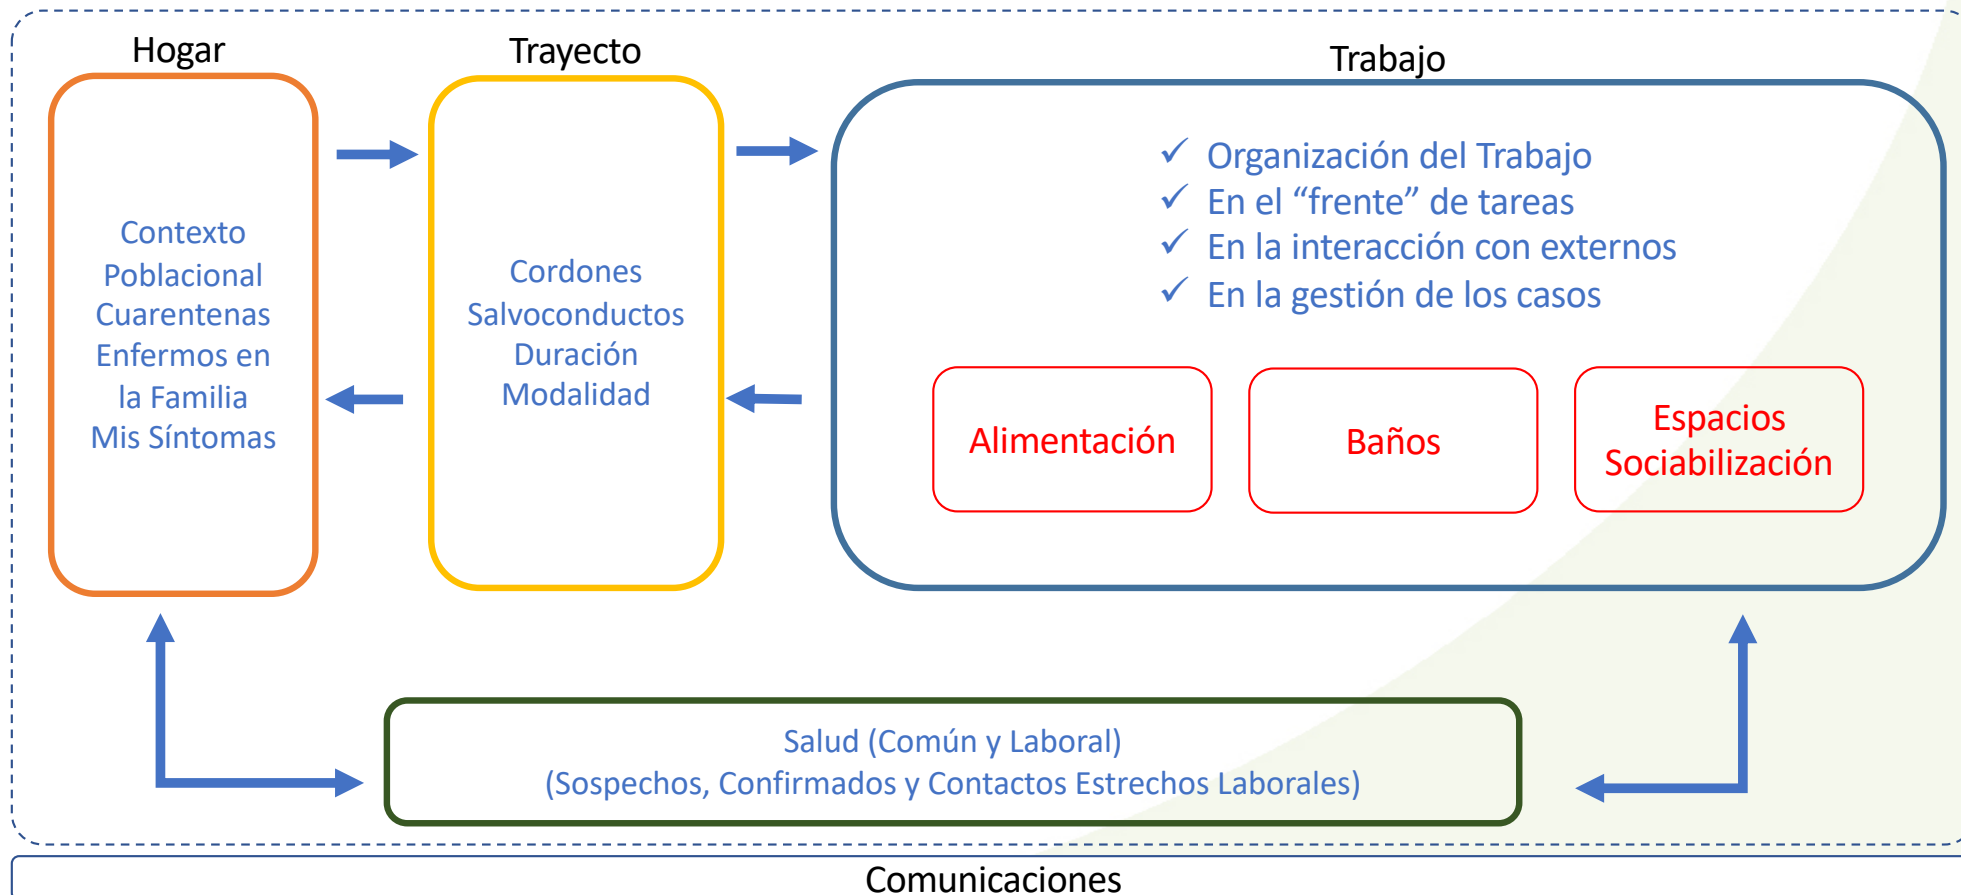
Hogar

Contexto Poblacional
Cuarentenas
Enfermos en la Familia
Mis Síntomas

Trayecto

Cordones
Salvoconductos
Duración
Modalidad

Trabajo

✓ Organización del Trabajo
✓ En el “frente” de tareas
✓ En la interacción con externos
✓ En la gestión de los casos

Alimentación

Baños

Espacios Sociabilización

Salud (Común y Laboral)
(Sospechos, Confirmados y Contactos Estrechos Laborales)

Comunicaciones